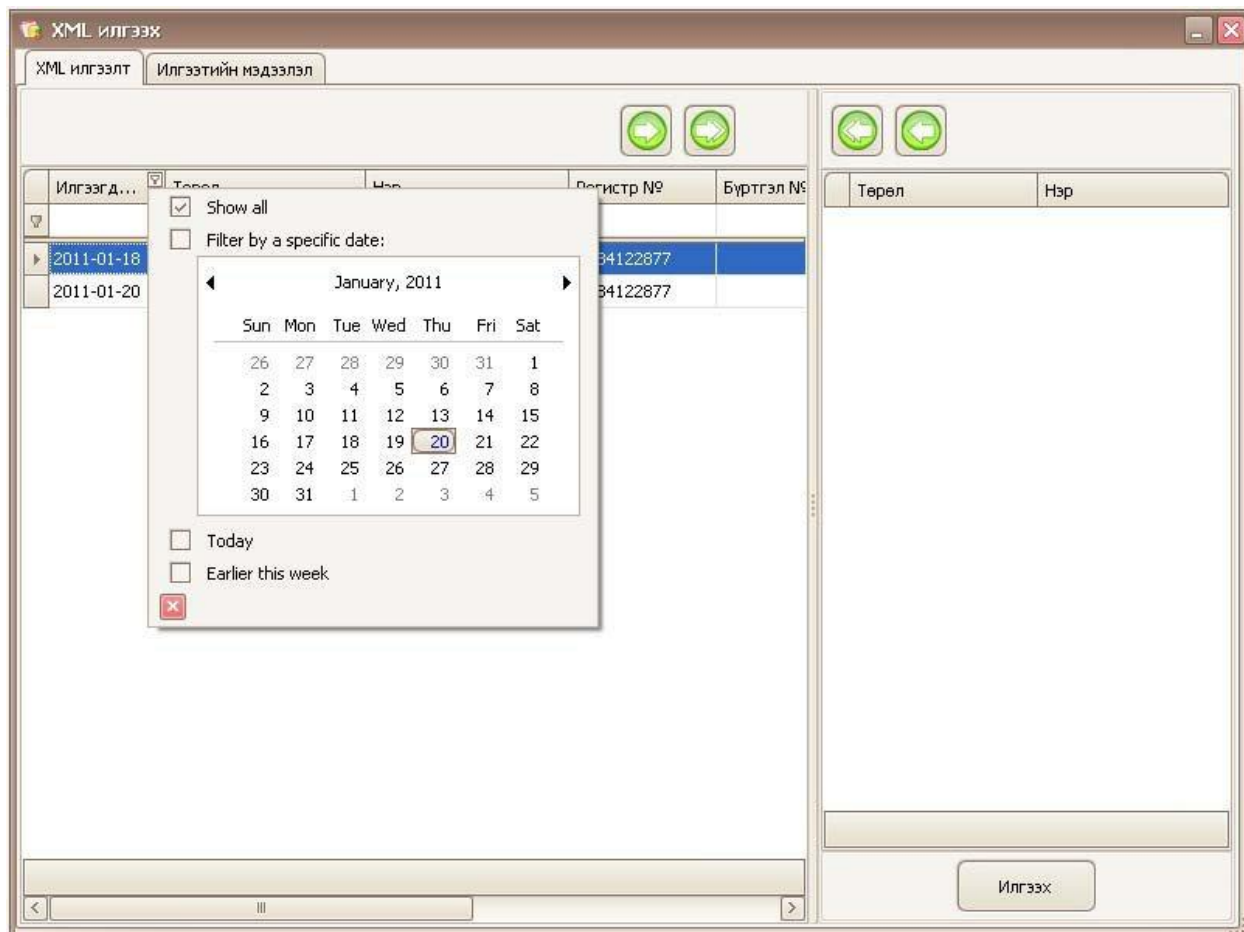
XML илгээх

XML илгээлт | Илгээтийн мэдээлэл

Илгээгд... | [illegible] | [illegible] | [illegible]истр № | Бүртгэл №

2011-01-18 | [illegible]34122877
2011-01-20 | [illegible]34122877

Show all

Filter by a specific date:

January, 2011

| Sun | Mon | Tue | Wed | Thu | Fri | Sat |
|---|---|---|---|---|---|---|
| 26 | 27 | 28 | 29 | 30 | 31 | 1 |
| 2 | 3 | 4 | 5 | 6 | 7 | 8 |
| 9 | 10 | 11 | 12 | 13 | 14 | 15 |
| 16 | 17 | 18 | 19 | 20 | 21 | 22 |
| 23 | 24 | 25 | 26 | 27 | 28 | 29 |
| 30 | 31 | 1 | 2 | 3 | 4 | 5 |

Today

Earlier this week

| Төрөл | Нэр |
|---|---|

Илгээх